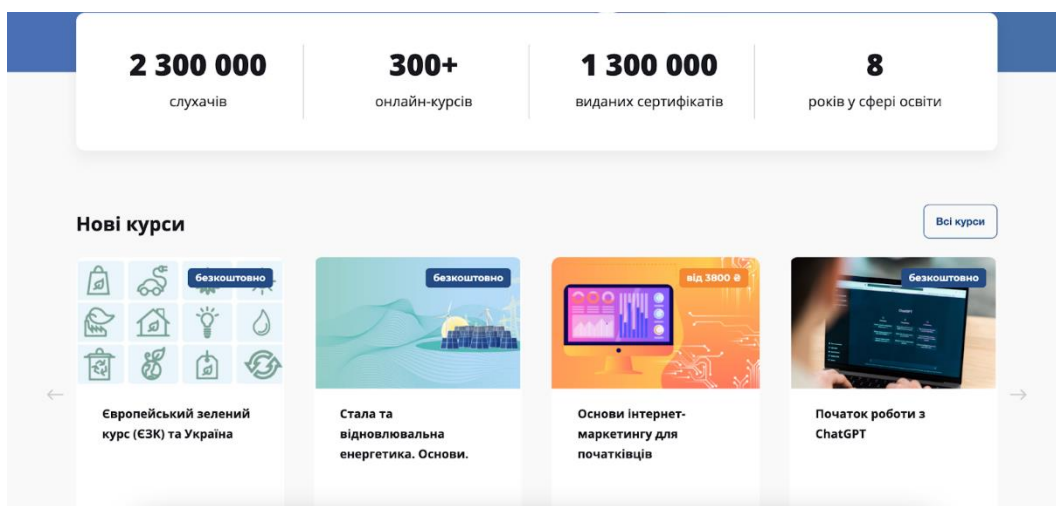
2 300 000
слухачів

300+
онлайн-курсів

1 300 000
виданих сертифікатів

8
років у сфері освіти

Нові курси

Всі курси

безкоштовно
Європейський зелений курс (ЄЗК) та Україна

безкоштовно
Стала та відновлювальна енергетика. Основи.

від 3800 ₴
Основи інтернет-маркетингу для початківців

безкоштовно
Початок роботи з ChatGPT